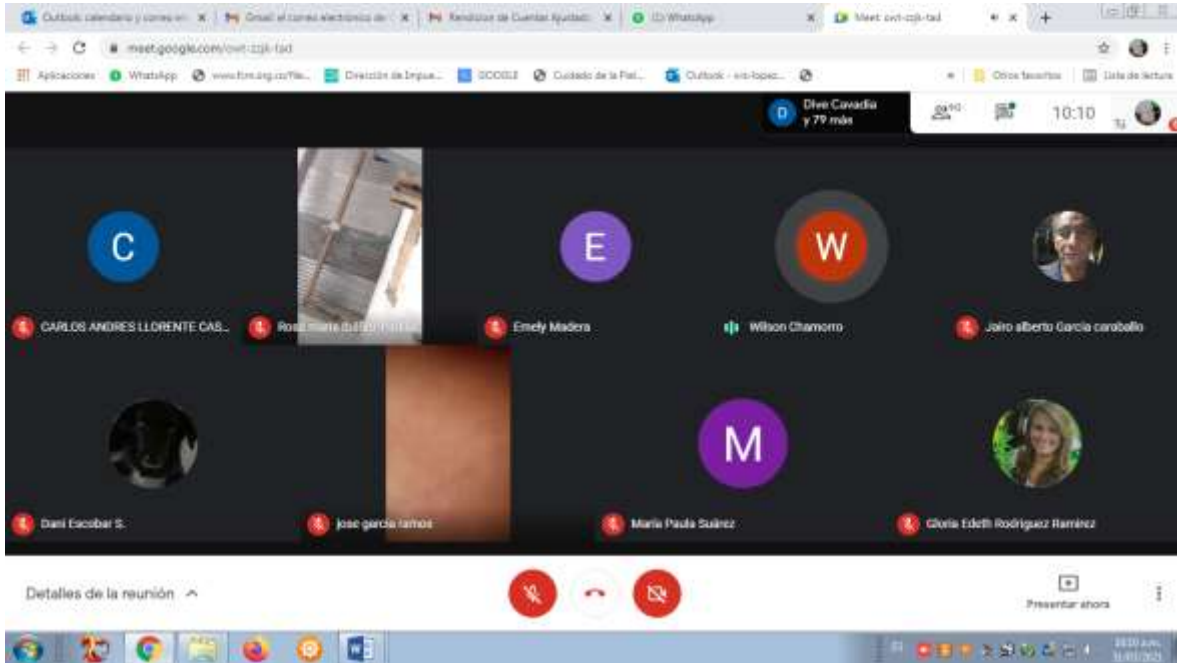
Outlook calendario y correo ele | Gmail el correo electrónico de | Rendicion de Cuentas Ajustad | (2) WhatsApp | Meet: ovt-czjk-tad

meet.google.com/ovt-czjk-tad

Aplicaciones WhatsApp www.fcm.org.co/file... Dirección de Impue... GOOGLE Cuidado de la Piel... Outlook - ... Otros favoritos Lista de lectura

D Dive Cavadia y 79 más

10:10 Tú

C
CARLOS ANDRES LLORENTE CAS...

Rosa maria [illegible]

E
Emely Madera

W
Wilson Chamorro

Jairo alberto Garcia caraballo

Dani Escobar S.

jose garcia ramos

M
Maria Paula Suárez

Gloria Edeth Rodriguez Ramirez

Detalles de la reunión

Presentar ahora